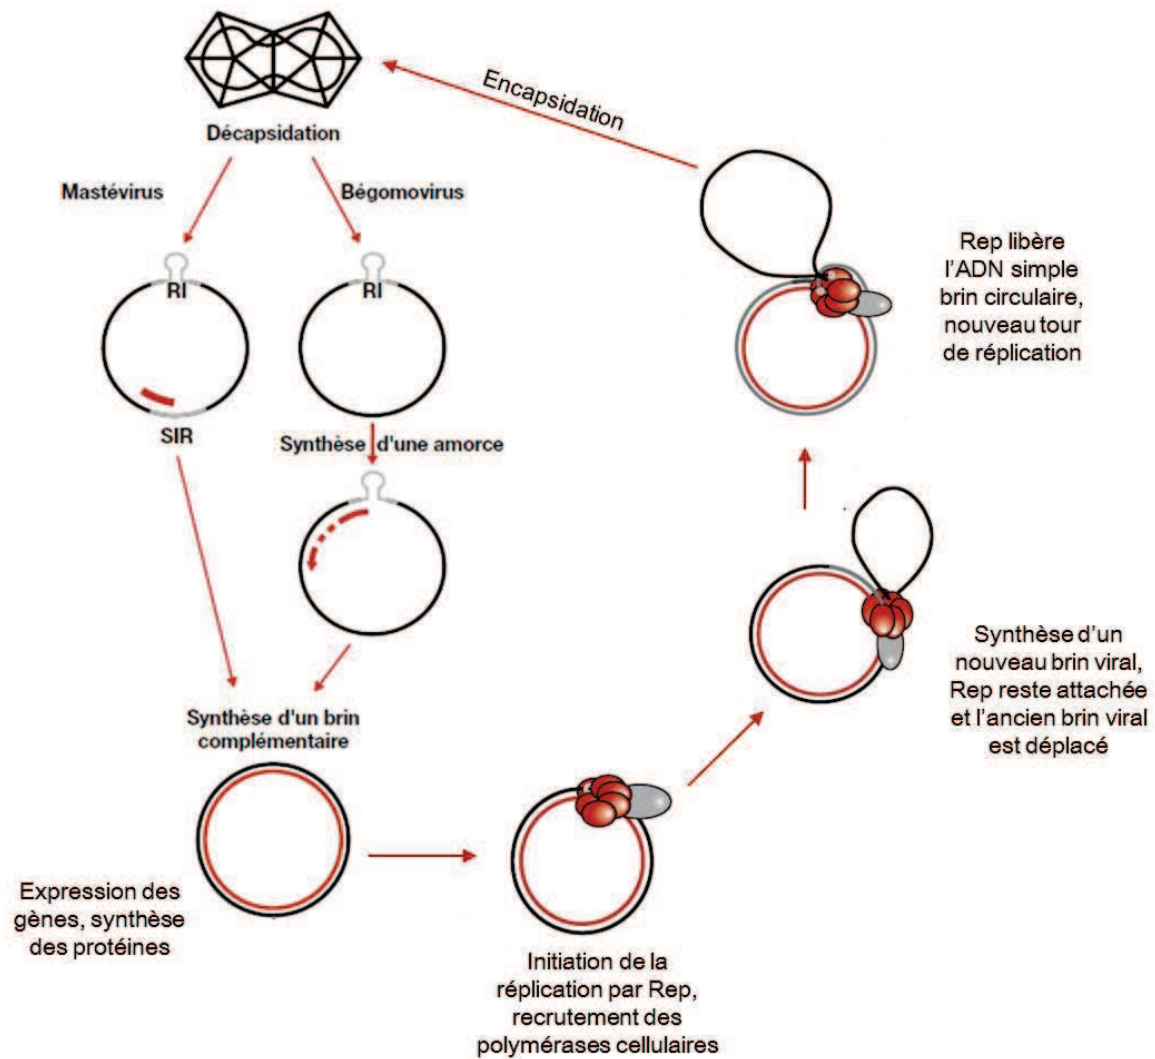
Encapsidation

Décapsidation

Mastévirus

Bégomovirus

RI

RI

SIR

Synthèse d'une amorce

Synthèse d'un brin complémentaire

Expression des gènes, synthèse des protéines

Initiation de la réplication par Rep, recrutement des polymérases cellulaires

Synthèse d'un nouveau brin viral, Rep reste attachée et l'ancien brin viral est déplacé

Rep libère l'ADN simple brin circulaire, nouveau tour de réplication